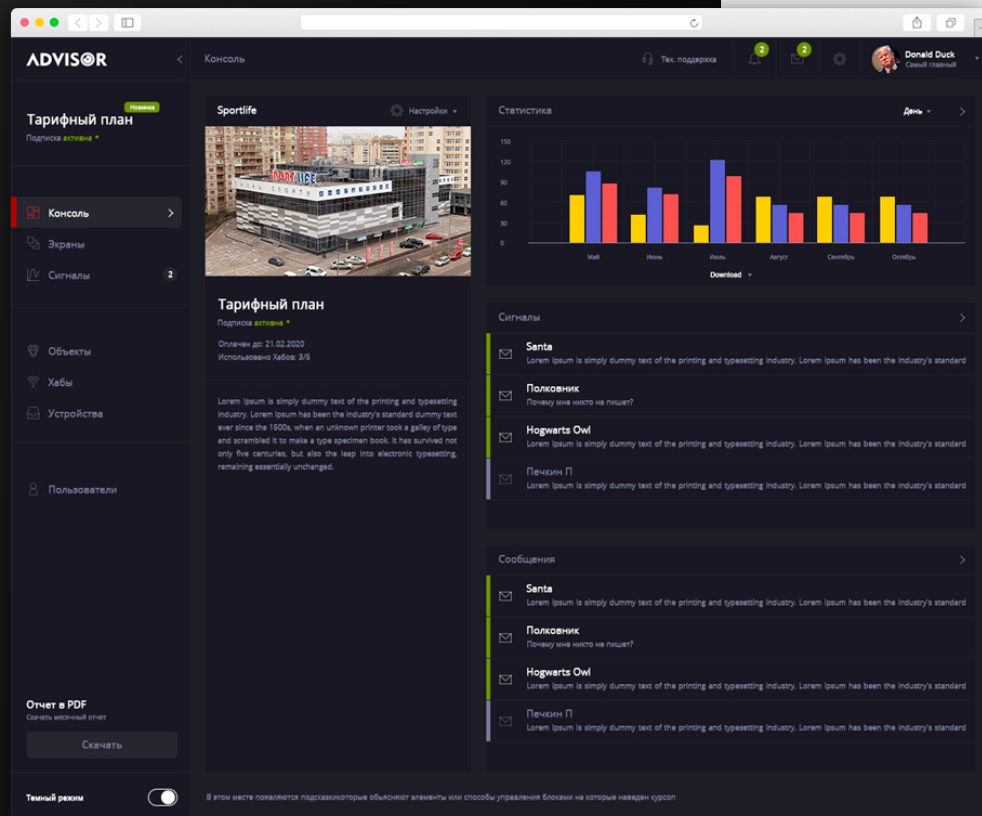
ADVISOR

Консоль

Тех. поддержка

2

2

Donald Duck
Самый главный

Новинка

Тарифный план
Подписка активна

Консоль

Экраны

Сигналы 2

Объекты

Хабы

Устройства

Пользователи

Отчет в PDF
Скачать месячный отчет

Скачать

Темный режим

Sportlife

Настройки

Тарифный план
Подписка активна

Оплачен до: 21.02.2020
Использовано Хабов: 3/5

Lorem Ipsum is simply dummy text of the printing and typesetting industry. Lorem Ipsum has been the industry's standard dummy text ever since the 1500s, when an unknown printer took a galley of type and scrambled it to make a type specimen book. It has survived not only five centuries, but also the leap into electronic typesetting, remaining essentially unchanged.

Статистика

День

150
120
90
60
30
0

Май
Июнь
Июль
Август
Сентябрь
Октябрь

Download

Сигналы

Santa
Lorem Ipsum is simply dummy text of the printing and typesetting industry. Lorem Ipsum has been the industry's standard

Полковник
Почему мне никто не пишет?

Hogwarts Owl
Lorem Ipsum is simply dummy text of the printing and typesetting industry. Lorem Ipsum has been the industry's standard

Печкин П
Lorem Ipsum is simply dummy text of the printing and typesetting industry. Lorem Ipsum has been the industry's standard

Сообщения

Santa
Lorem Ipsum is simply dummy text of the printing and typesetting industry. Lorem Ipsum has been the industry's standard

Полковник
Почему мне никто не пишет?

Hogwarts Owl
Lorem Ipsum is simply dummy text of the printing and typesetting industry. Lorem Ipsum has been the industry's standard

Печкин П
Lorem Ipsum is simply dummy text of the printing and typesetting industry. Lorem Ipsum has been the industry's standard

В этом месте появляются подсказкикоторые объясняют элементы или способы управления блоками на которые наведен курсор